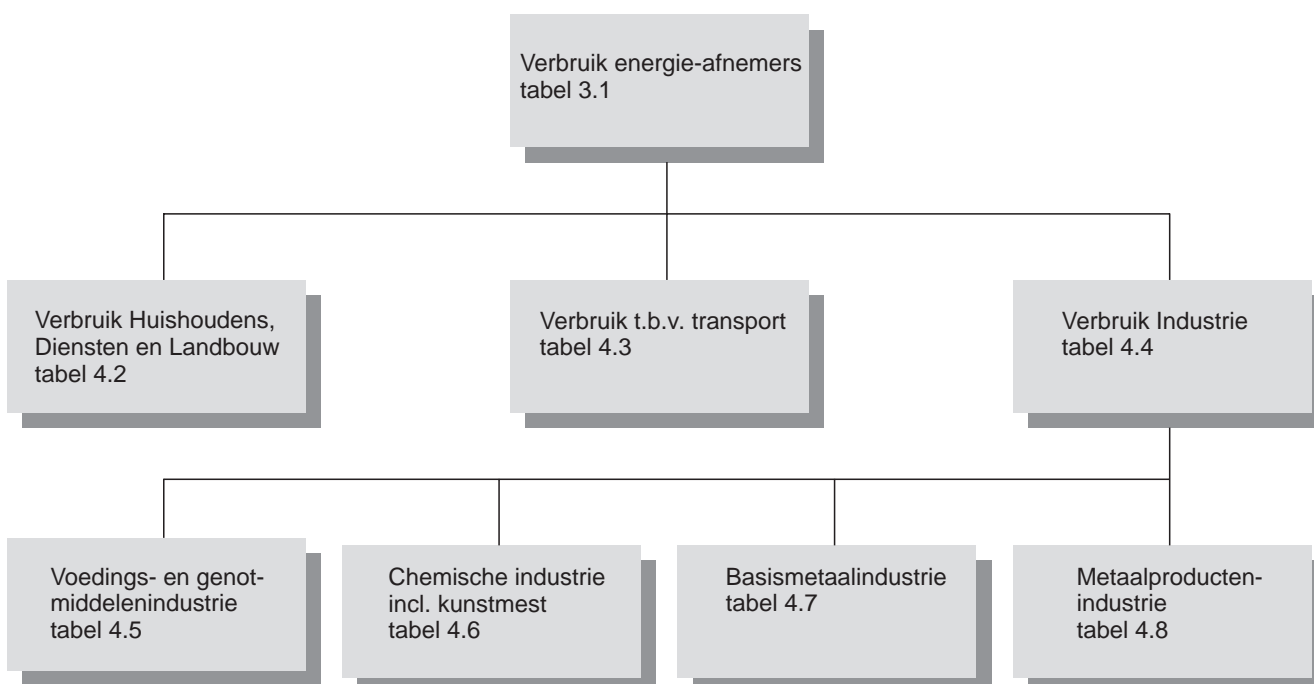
Verbruik energie-afnemers
tabel 3.1

Verbruik Huishoudens,
Diensten en Landbouw
tabel 4.2

Verbruik t.b.v. transport
tabel 4.3

Verbruik Industrie
tabel 4.4

Voedings- en genotmiddelenindustrie
tabel 4.5

Chemische industrie
incl. kunstmest
tabel 4.6

Basismetaalindustrie
tabel 4.7

Metaalproducten-industrie
tabel 4.8